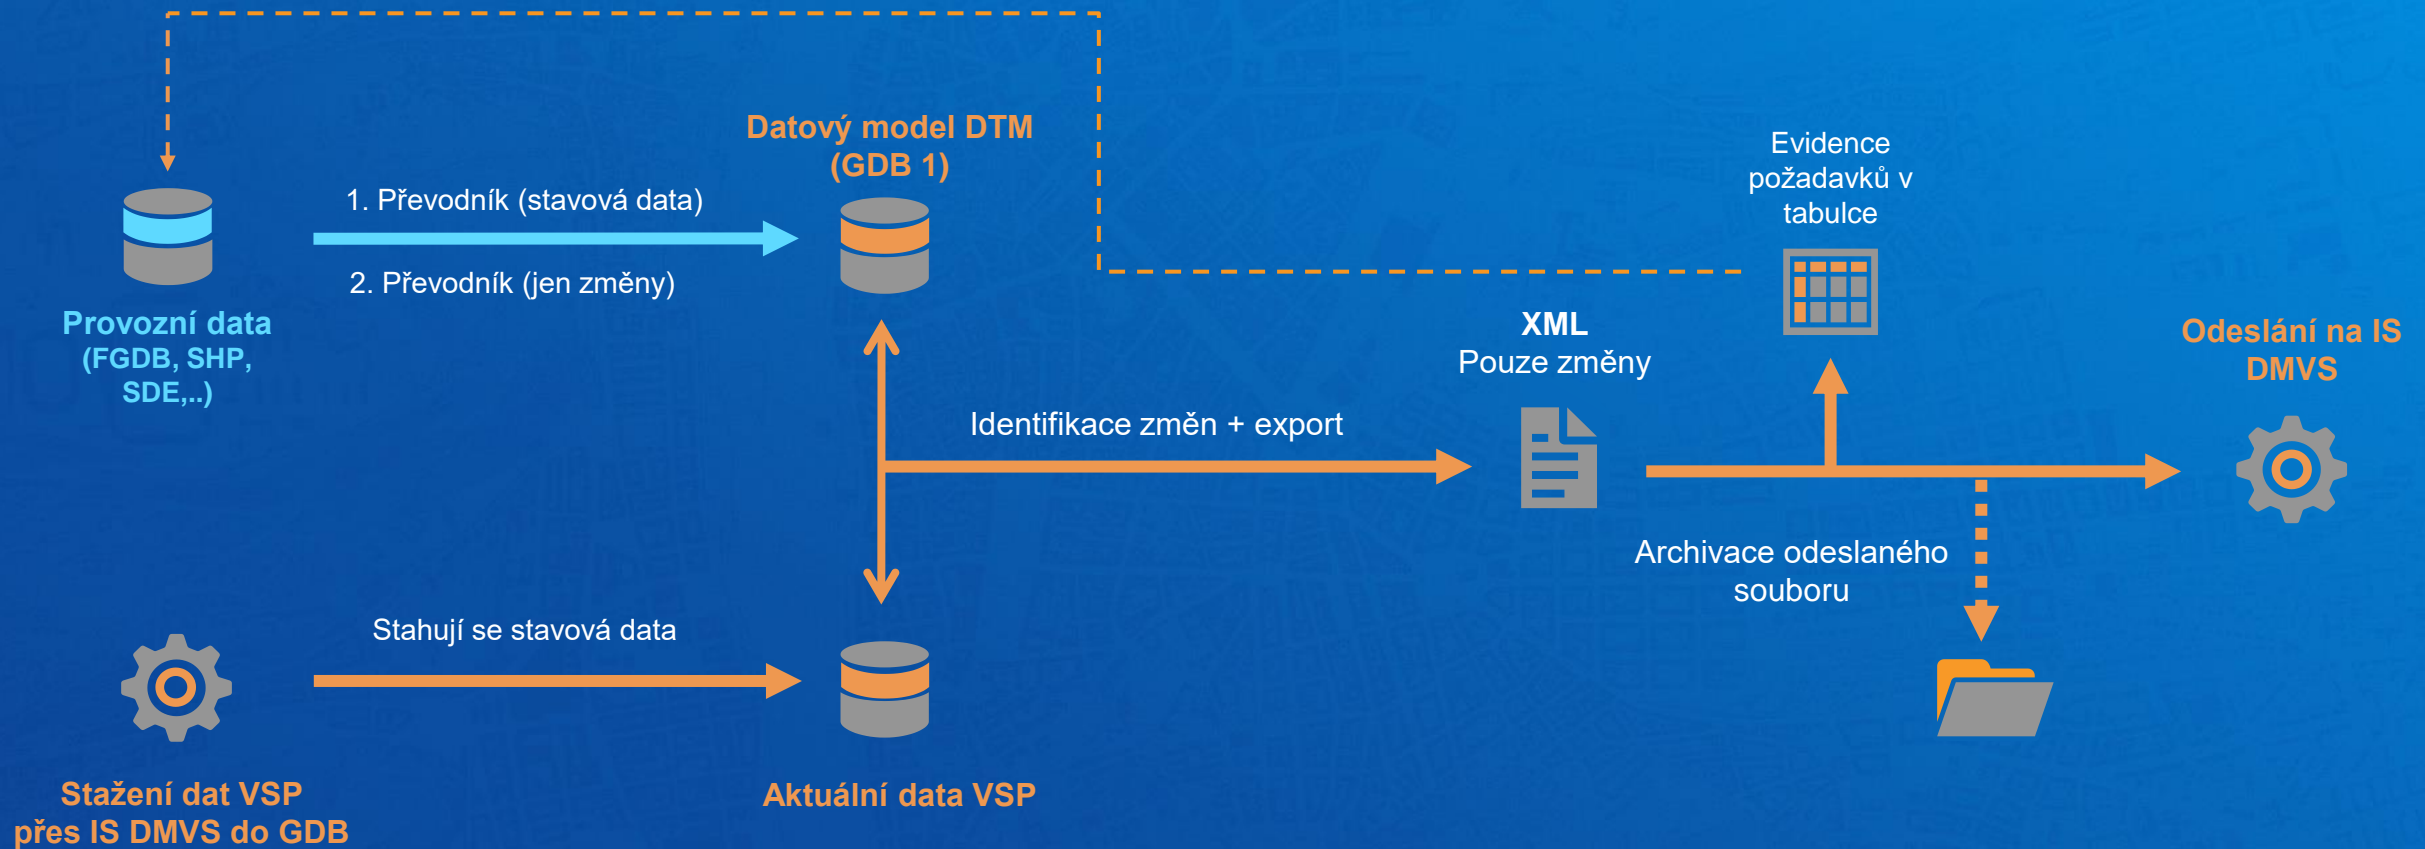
Datový model DTM (GDB 1)

1. Převodník (stavová data)

2. Převodník (jen změny)

Provozní data (FGDB, SHP, SDE,..)

Evidence požadavků v tabulce

XML
Pouze změny

Odeslání na IS DMVS

Identifikace změn + export

Archivace odeslaného souboru

Stahují se stavová data

Stažení dat VSP přes IS DMVS do GDB

Aktuální data VSP